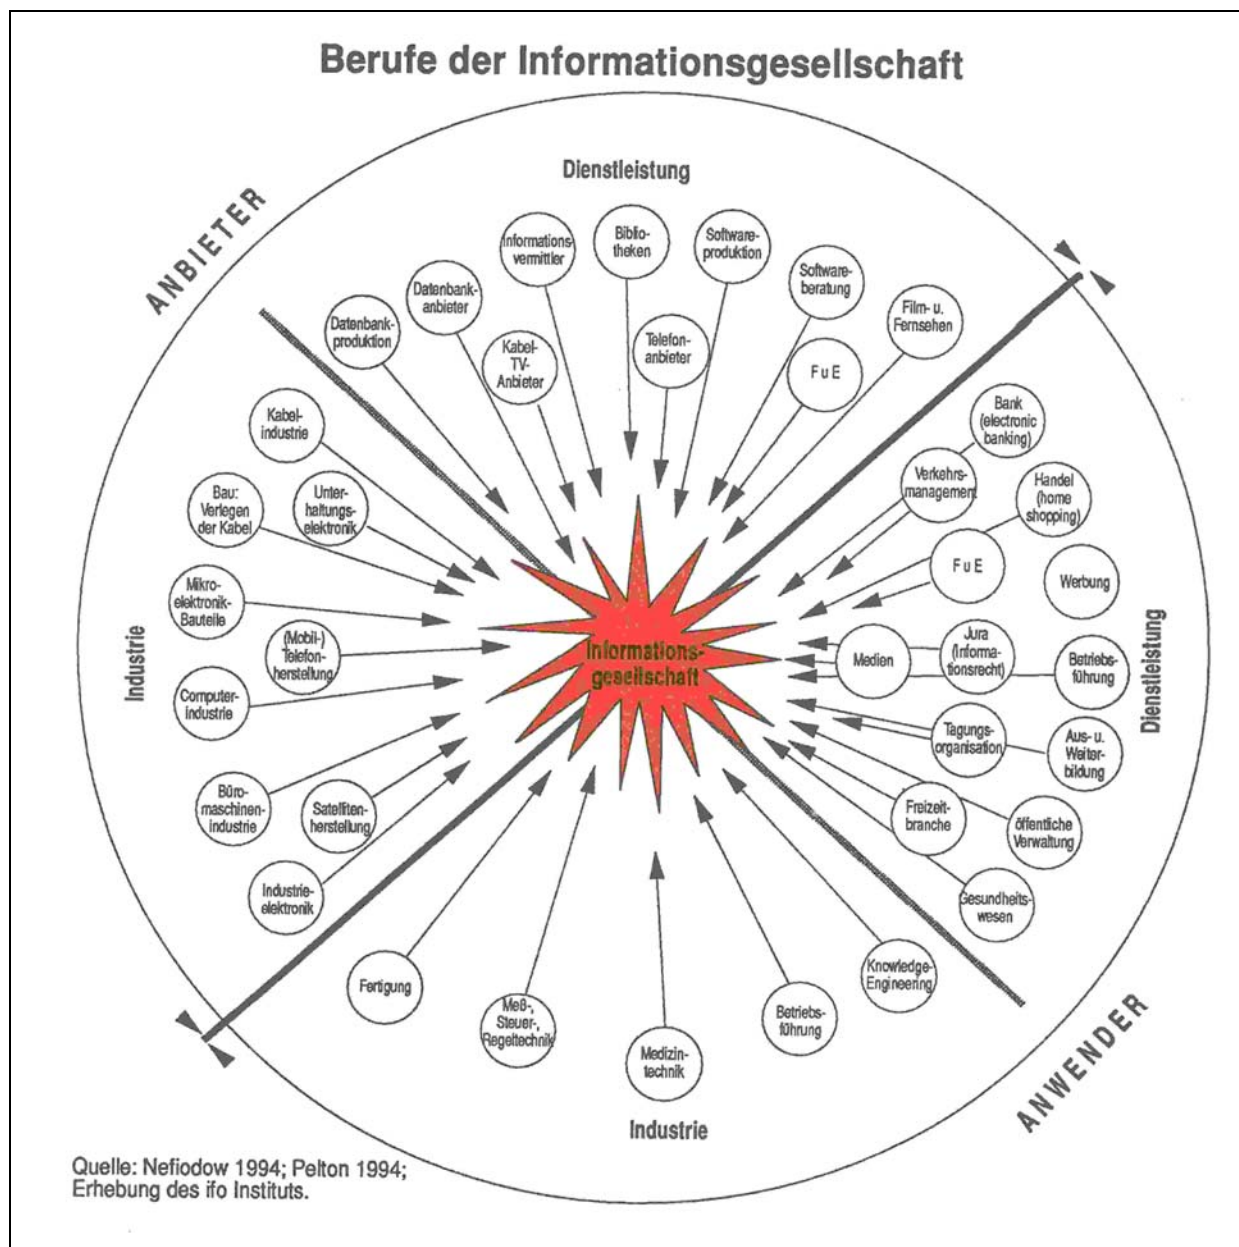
Berufe der Informationsgesellschaft

Dienstleistung

ANBIETER

Informationsvermittler

Bibliotheken

Softwareproduktion

Softwareberatung

Datenbankanbieter

Datenbankproduktion

Kabel-TV-Anbieter

Telefonanbieter

Film- u. Fernsehen

FuE

Kabelindustrie

Bank (electronic banking)

Verkehrsmanagement

Handel (home shopping)

Bau: Verlegen der Kabel

Unterhaltungselektronik

FuE

Werbung

Mikroelektronik-Bauteile

Industrie

(Mobil-) Telefonherstellung

Informationsgesellschaft

Medien

Jura (Informationsrecht)

Betriebsführung

Dienstleistung

Computerindustrie

Tagungsorganisation

Aus- u. Weiterbildung

Büromaschinenindustrie

Satellitenherstellung

Freizeitbranche

öffentliche Verwaltung

Industrieelektronik

Gesundheitswesen

Fertigung

Knowledge-Engineering

Meß-, Steuer-, Regeltechnik

Betriebsführung

ANWENDER

Medizintechnik

Industrie

Quelle: Nefiodow 1994; Pelton 1994; Erhebung des ifo Instituts.